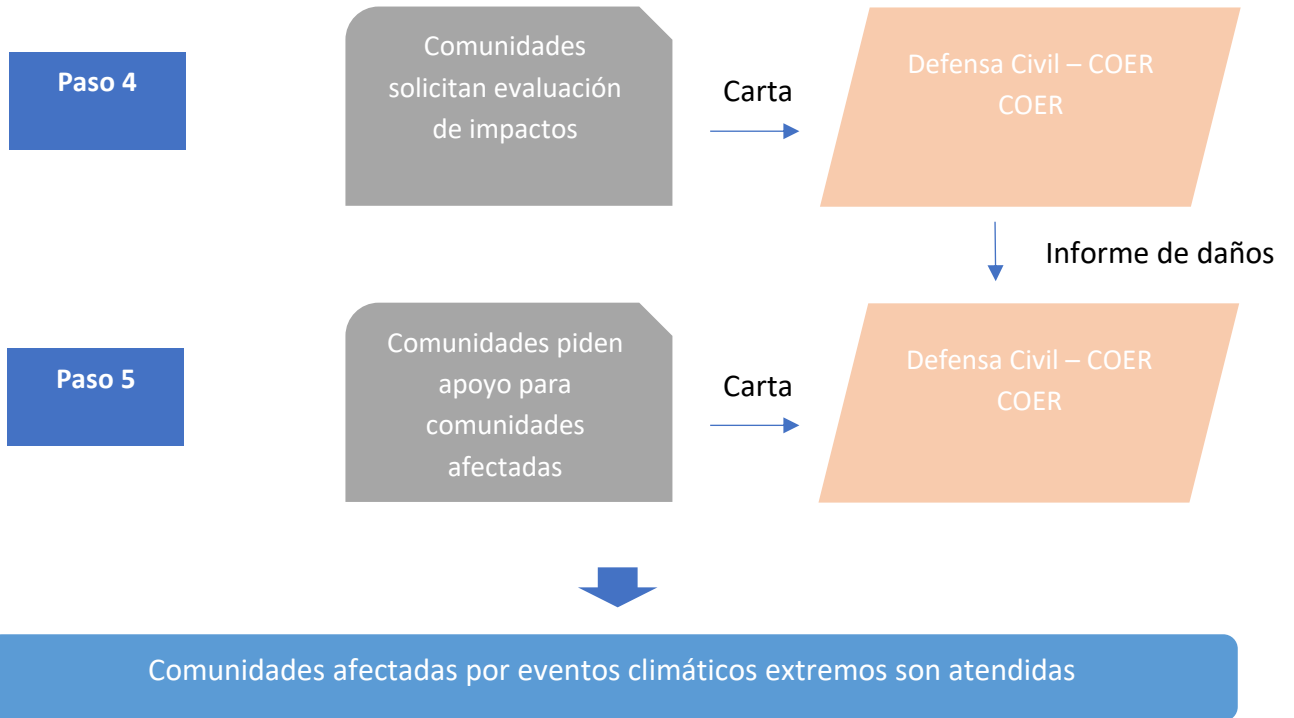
Paso 4

Comunidades solicitan evaluación de impactos

Carta

Defensa Civil – COER COER

Informe de daños

Paso 5

Comunidades piden apoyo para comunidades afectadas

Carta

Defensa Civil – COER COER

Comunidades afectadas por eventos climáticos extremos son atendidas